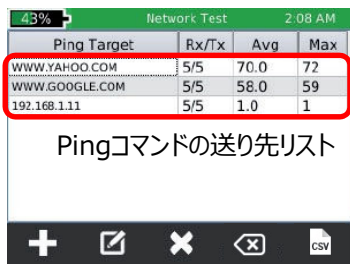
43% Network Test 2:08 AM

| Ping Target | Rx/Tx | Avg | Max |
|---|---|---|---|
| WWW.YAHOO.COM | 5/5 | 70.0 | 72 |
| WWW.GOOGLE.COM | 5/5 | 58.0 | 59 |
| 192.168.1.11 | 5/5 | 1.0 | 1 |

Pingコマンドの送り先リスト

CSV